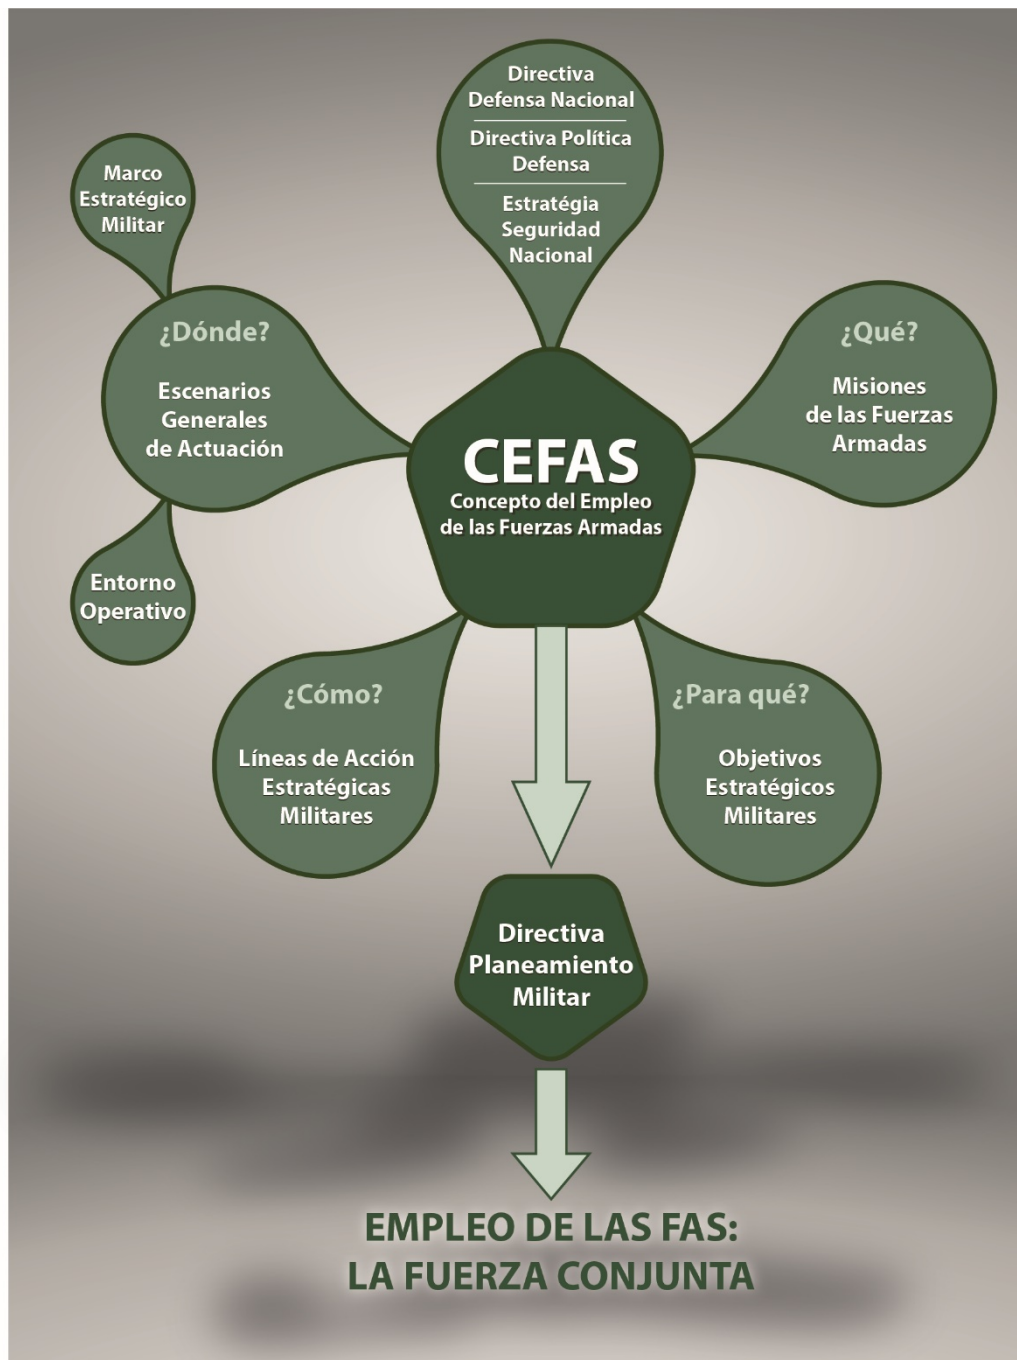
Directiva
Defensa Nacional

Directiva Política
Defensa

Estratégia
Seguridad
Nacional

Marco
Estratégico
Militar

¿Dónde?

Escenarios
Generales
de Actuación

Entorno
Operativo

¿Qué?

Misiones
de las Fuerzas
Armadas

CEFAS
Concepto del Empleo
de las Fuerzas Armadas

¿Cómo?

Líneas de Acción
Estratégicas
Militares

¿Para qué?

Objetivos
Estratégicos
Militares

Directiva
Planeamiento
Militar

EMPLEO DE LAS FAS:
LA FUERZA CONJUNTA